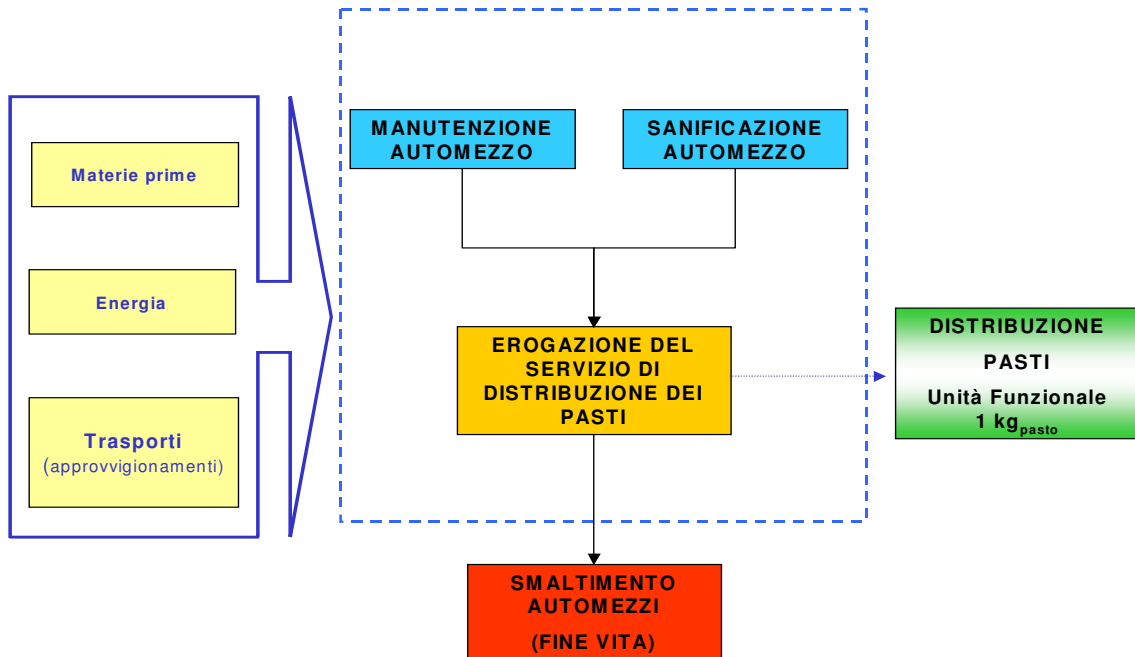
Materie prime

Energia

Trasporti
(approvvigionamenti)

MANUTENZIONE AUTOMEZZO

SANIFICAZIONE AUTOMEZZO

EROGAZIONE DEL SERVIZIO DI DISTRIBUZIONE DEI PASTI

DISTRIBUZIONE

PASTI

Unità Funzionale
1 kg$_{pasto}$

SMALTIMENTO AUTOMEZZI

(FINE VITA)